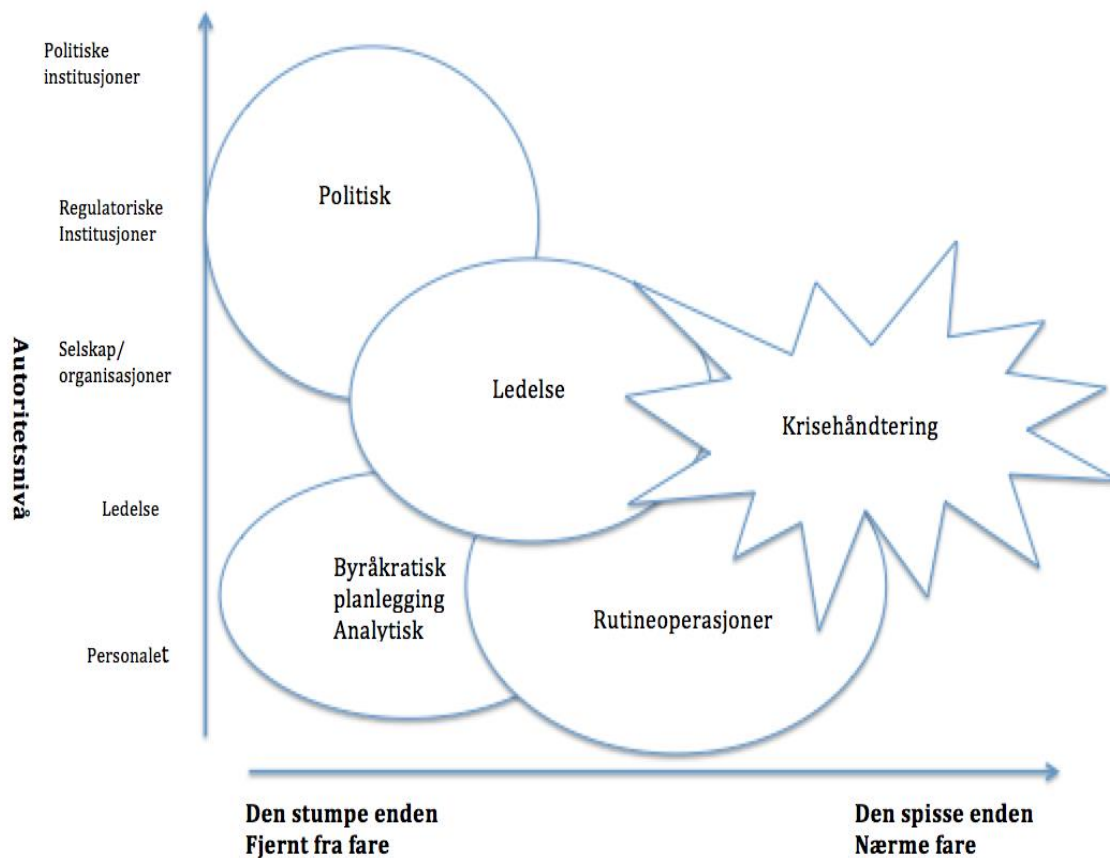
Autoritetsnivå

Politiske institusjoner

Regulatoriske Institusjoner

Selskap/ organisasjoner

Ledelse

Personalet

Politisk

Ledelse

Krisehåndtering

Byråkratisk planlegging Analytisk

Rutineoperasjoner

Den stumpe enden
Fjernt fra fare

Den spisse enden
Nærme fare